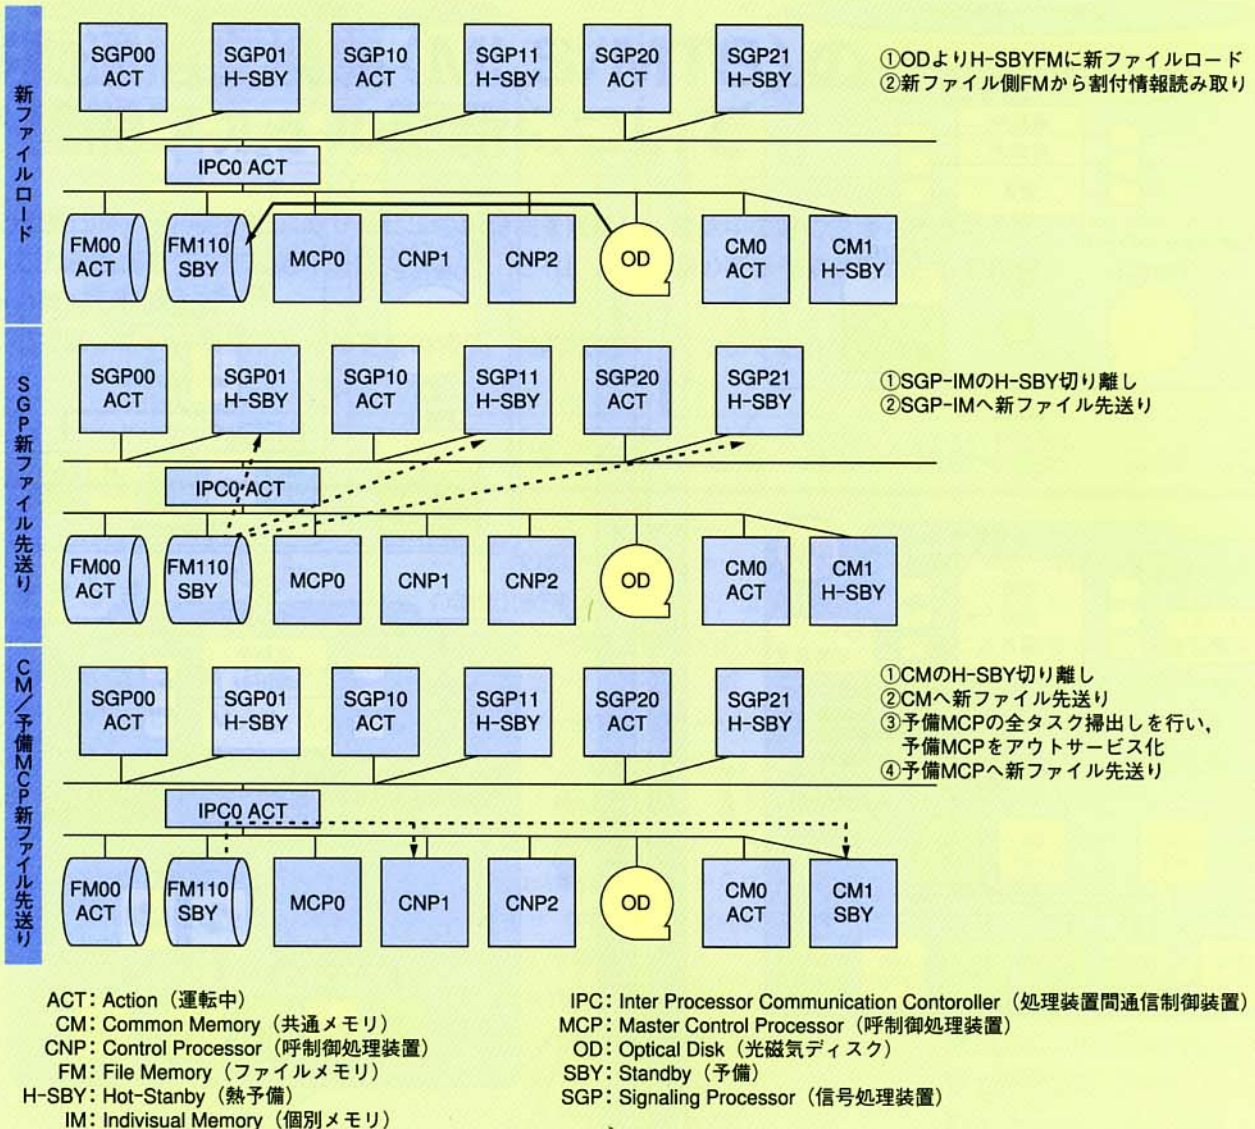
新ファイルロード

SGP00 ACT
SGP01 H-SBY
SGP10 ACT
SGP11 H-SBY
SGP20 ACT
SGP21 H-SBY

①ODよりH-SBYFMに新ファイルロード
②新ファイル側FMから割付情報読み取り

IPC0 ACT

FM00 ACT
FM110 SBY
MCP0
CNP1
CNP2
OD
CM0 ACT
CM1 H-SBY

SGP新ファイル先送り

SGP00 ACT
SGP01 H-SBY
SGP10 ACT
SGP11 H-SBY
SGP20 ACT
SGP21 H-SBY

①SGP-IMのH-SBY切り離し
②SGP-IMへ新ファイル先送り

IPC0 ACT

FM00 ACT
FM110 SBY
MCP0
CNP1
CNP2
OD
CM0 ACT
CM1 H-SBY

CM/予備MCP新ファイル先送り

SGP00 ACT
SGP01 H-SBY
SGP10 ACT
SGP11 H-SBY
SGP20 ACT
SGP21 H-SBY

①CMのH-SBY切り離し
②CMへ新ファイル先送り
③予備MCPの全タスク掃出しを行い，予備MCPをアウトサービス化
④予備MCPへ新ファイル先送り

IPC0 ACT

FM00 ACT
FM110 SBY
MCP0
CNP1
CNP2
OD
CM0 ACT
CM1 SBY

ACT: Action（運転中）
CM: Common Memory（共通メモリ）
CNP: Control Processor（呼制御処理装置）
FM: File Memory（ファイルメモリ）
H-SBY: Hot-Stanby（熱予備）
IM: Indivisual Memory（個別メモリ）

IPC: Inter Processor Communication Contoroller（処理装置間通信制御装置）
MCP: Master Control Processor（呼制御処理装置）
OD: Optical Disk（光磁気ディスク）
SBY: Standby（予備）
SGP: Signaling Processor（信号処理装置）